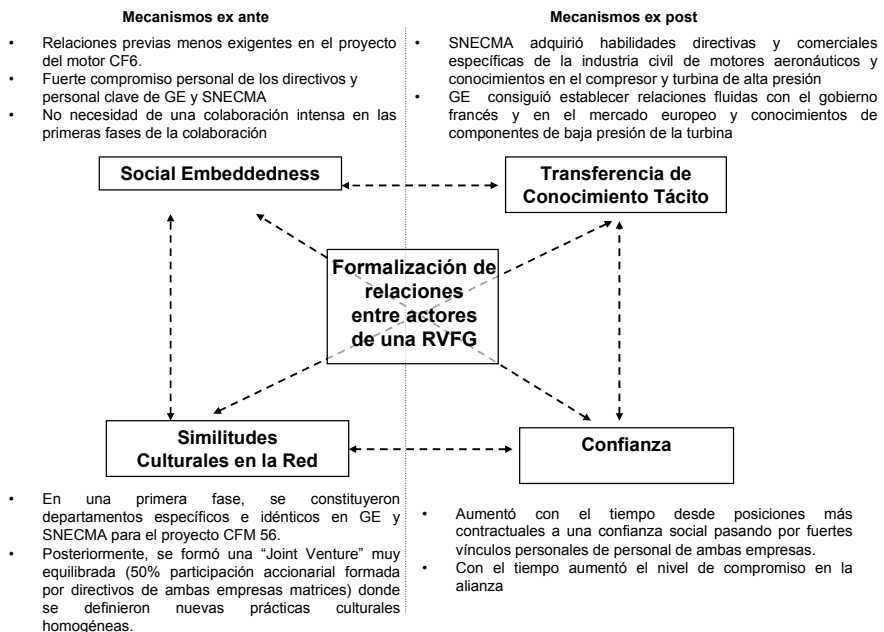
Mecanismos ex ante

- Relaciones previas menos exigentes en el proyecto del motor CF6.
- Fuerte compromiso personal de los directivos y personal clave de GE y SNECMA
- No necesidad de una colaboración intensa en las primeras fases de la colaboración

Mecanismos ex post

- SNECMA adquirió habilidades directivas y comerciales específicas de la industria civil de motores aeronáuticos y conocimientos en el compresor y turbina de alta presión
- GE consiguió establecer relaciones fluidas con el gobierno francés y en el mercado europeo y conocimientos de componentes de baja presión de la turbina

Social Embeddedness

Transferencia de Conocimiento Tácito

Formalización de relaciones entre actores de una RVFG

Similitudes Culturales en la Red

Confianza

- En una primera fase, se constituyeron departamentos específicos e idénticos en GE y SNECMA para el proyecto CFM 56.
- Posteriormente, se formó una "Joint Venture" muy equilibrada (50% participación accionarial formada por directivos de ambas empresas matrices) donde se definieron nuevas prácticas culturales homogéneas.

- Aumentó con el tiempo desde posiciones más contractuales a una confianza social pasando por fuertes vínculos personales de personal de ambas empresas.
- Con el tiempo aumentó el nivel de compromiso en la alianza